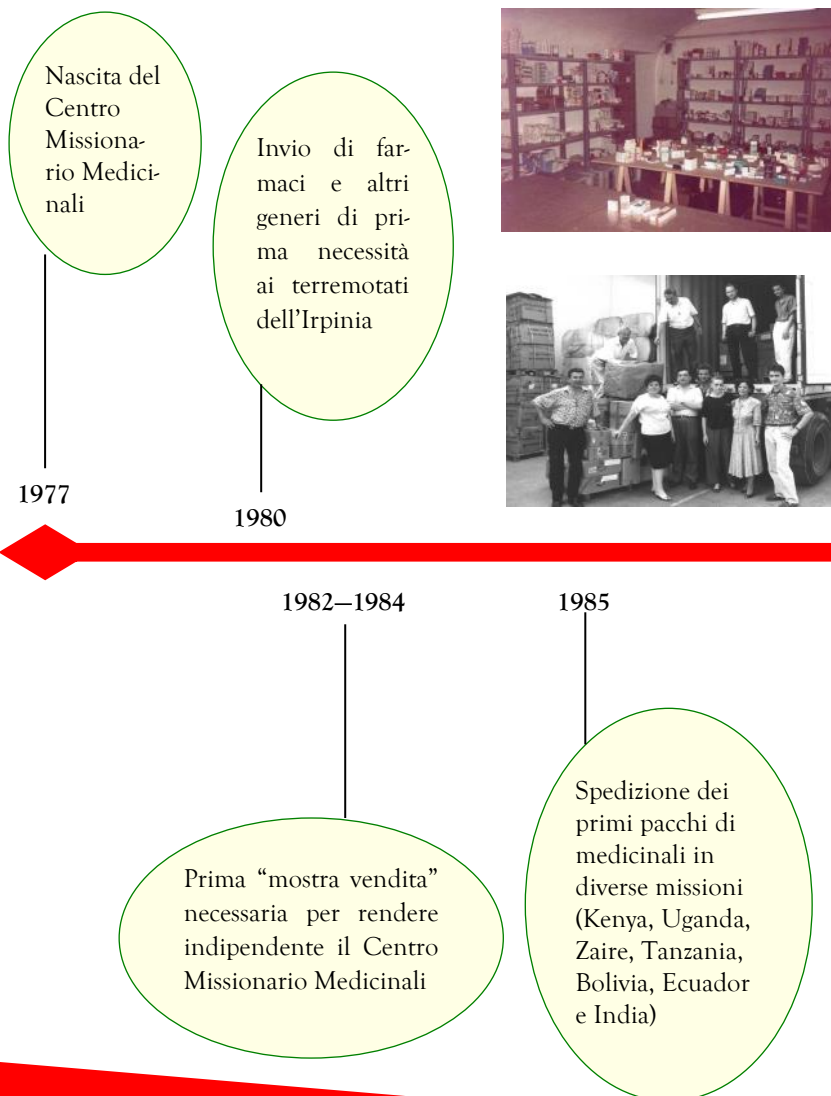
Nascita del Centro Missionario Medicinali

Invio di farmaci e altri generi di prima necessità ai terremotati dell'Irpinia

1977

1980

1982—1984

1985

Spedizione dei primi pacchi di medicinali in diverse missioni (Kenya, Uganda, Zaire, Tanzania, Bolivia, Ecuador e India)

Prima "mostra vendita" necessaria per rendere indipendente il Centro Missionario Medicinali